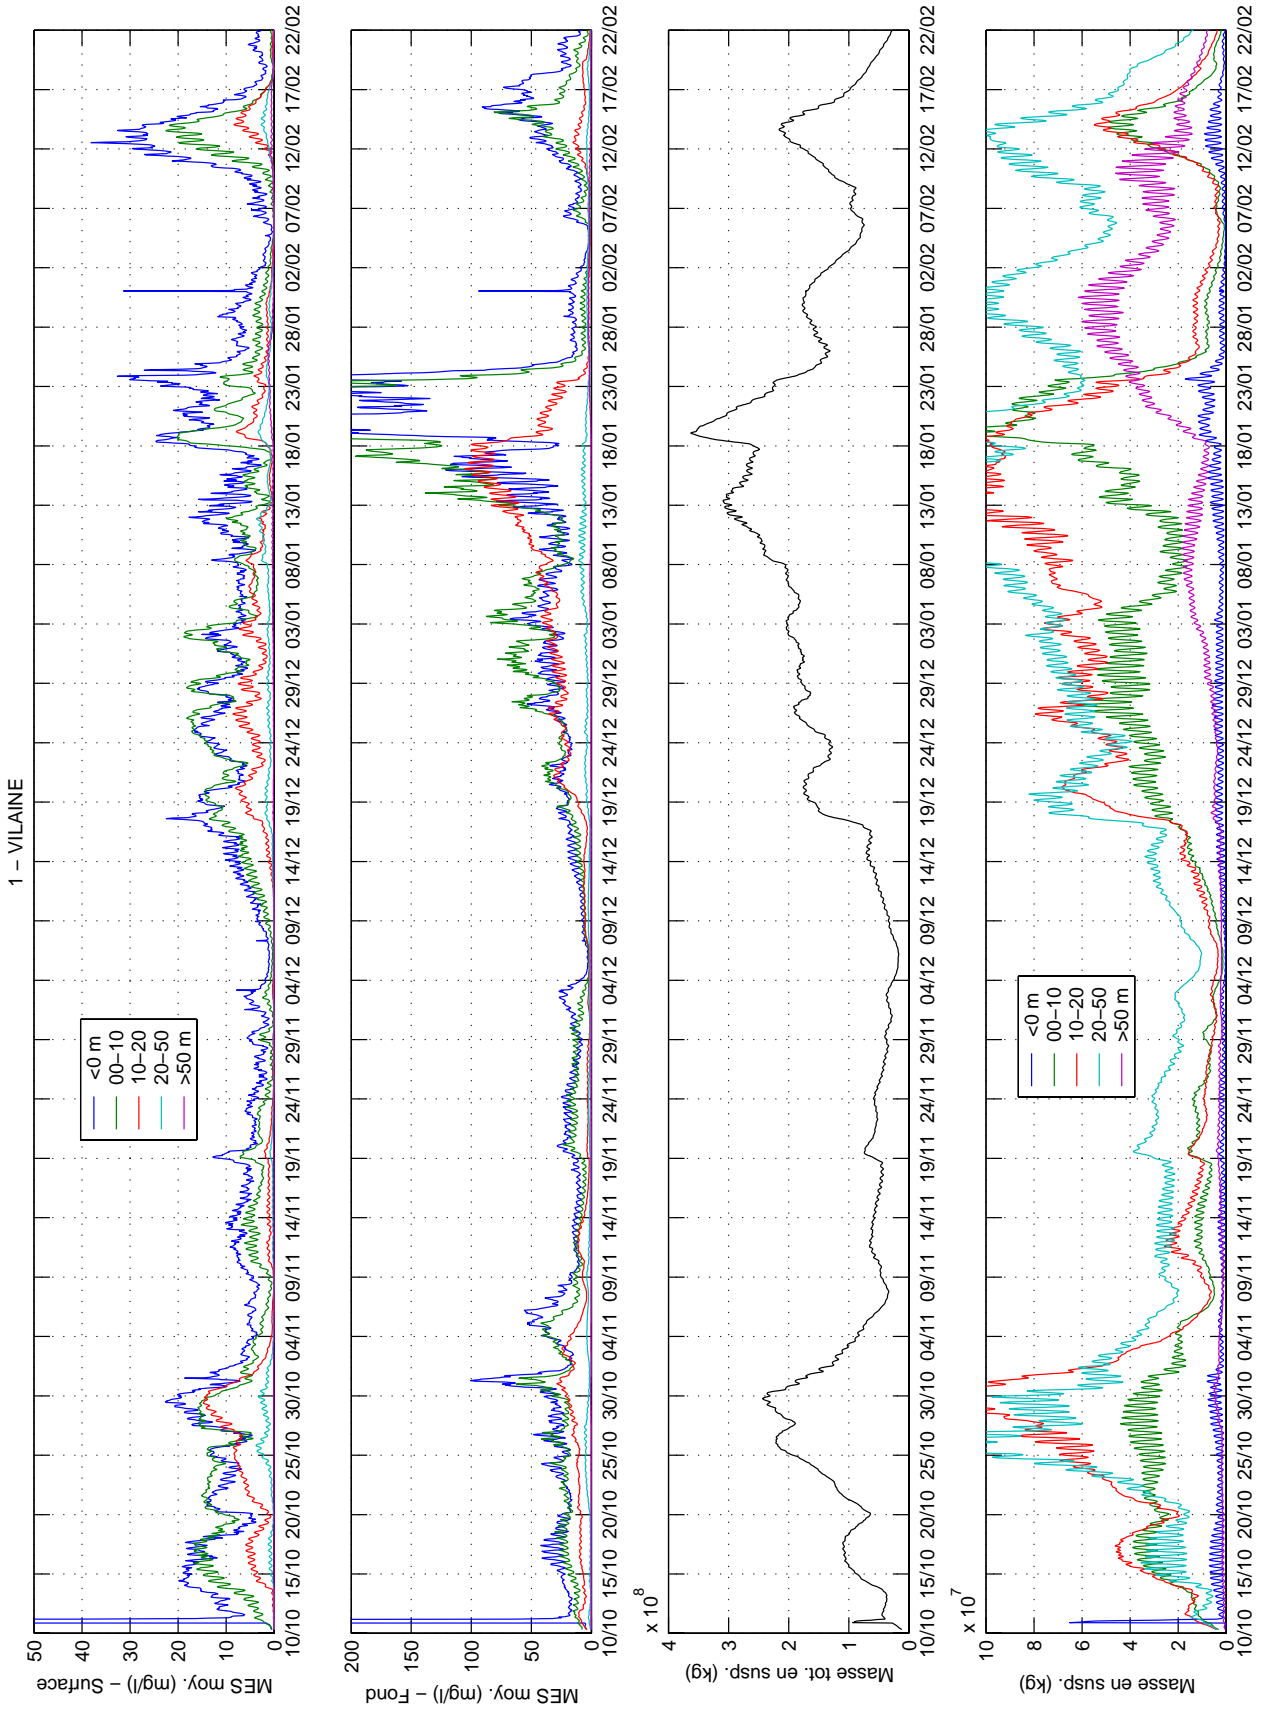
1 – VILAINE

MES moy. (mg/l) – Surface

50 40 30 20 10 0

<0 m
00–10
10–20
20–50
>50 m

10/10 15/10 20/10 25/10 30/10 04/11 09/11 14/11 19/11 24/11 29/11 04/12 09/12 14/12 19/12 24/12 29/12 03/01 08/01 13/01 18/01 23/01 28/01 02/02 07/02 12/02 17/02 22/02

MES moy. (mg/l) – Fond

200 150 100 50 0

10/10 15/10 20/10 25/10 30/10 04/11 09/11 14/11 19/11 24/11 29/11 04/12 09/12 14/12 19/12 24/12 29/12 03/01 08/01 13/01 18/01 23/01 28/01 02/02 07/02 12/02 17/02 22/02

Masse tot. en susp. (kg)

$x 10^8$

4 3 2 1 0

10/10 15/10 20/10 25/10 30/10 04/11 09/11 14/11 19/11 24/11 29/11 04/12 09/12 14/12 19/12 24/12 29/12 03/01 08/01 13/01 18/01 23/01 28/01 02/02 07/02 12/02 17/02 22/02

Masse en susp. (kg)

$x 10^7$

10 8 6 4 2 0

<0 m
00–10
10–20
20–50
>50 m

10/10 15/10 20/10 25/10 30/10 04/11 09/11 14/11 19/11 24/11 29/11 04/12 09/12 14/12 19/12 24/12 29/12 03/01 08/01 13/01 18/01 23/01 28/01 02/02 07/02 12/02 17/02 22/02